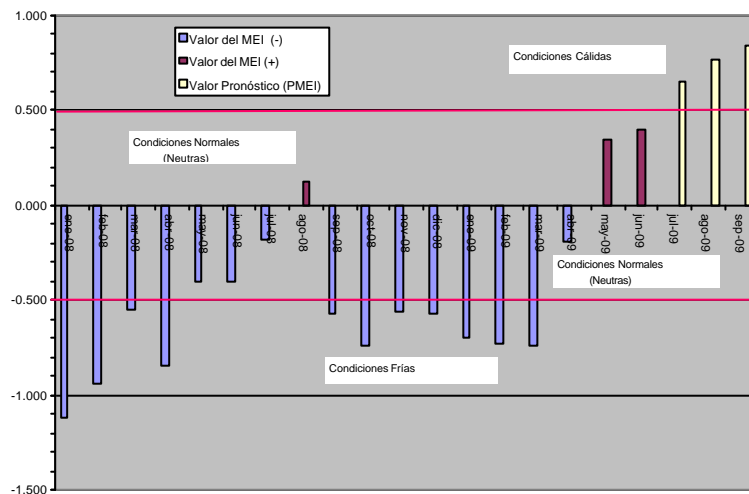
1.000
0.500
0.000
-0.500
-1.000
-1.500

Valor del MEI (-)
Valor del MEI (+)
Valor Pronóstico (PMEI)

Condiciones Cálidas

Condiciones Normales (Neutras)

Condiciones Normales (Neutras)

Condiciones Frías

ene-08
feb-08
mar-08
abr-08
may-08
jun-08
jul-08
ago-08
sep-08
oct-08
nov-08
dic-08
ene-09
feb-09
mar-09
abr-09
may-09
jun-09
jul-09
ago-09
sep-09